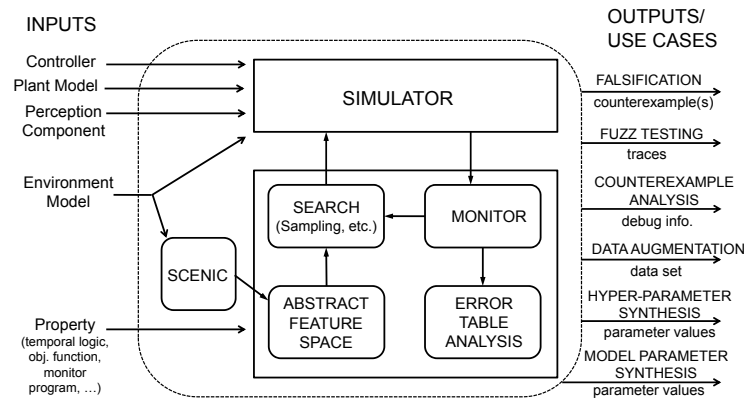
INPUTS

Controller

Plant Model

Perception Component

Environment Model

Property (temporal logic, obj. function, monitor program, …)

SIMULATOR

SEARCH (Sampling, etc.)

MONITOR

SCENIC

ABSTRACT FEATURE SPACE

ERROR TABLE ANALYSIS

OUTPUTS/ USE CASES

FALSIFICATION
counterexample(s)

FUZZ TESTING
traces

COUNTEREXAMPLE ANALYSIS
debug info.

DATA AUGMENTATION
data set

HYPER-PARAMETER SYNTHESIS
parameter values

MODEL PARAMETER SYNTHESIS
parameter values